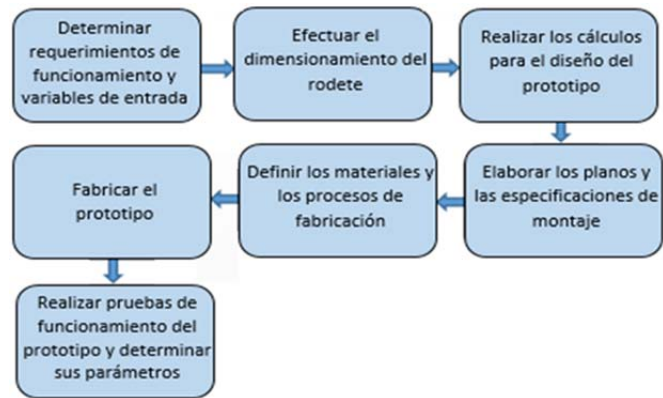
Determinar requerimientos de funcionamiento y variables de entrada

Efectuar el dimensionamiento del rodete

Realizar los cálculos para el diseño del prototipo

Elaborar los planos y las especificaciones de montaje

Definir los materiales y los procesos de fabricación

Fabricar el prototipo

Realizar pruebas de funcionamiento del prototipo y determinar sus parámetros